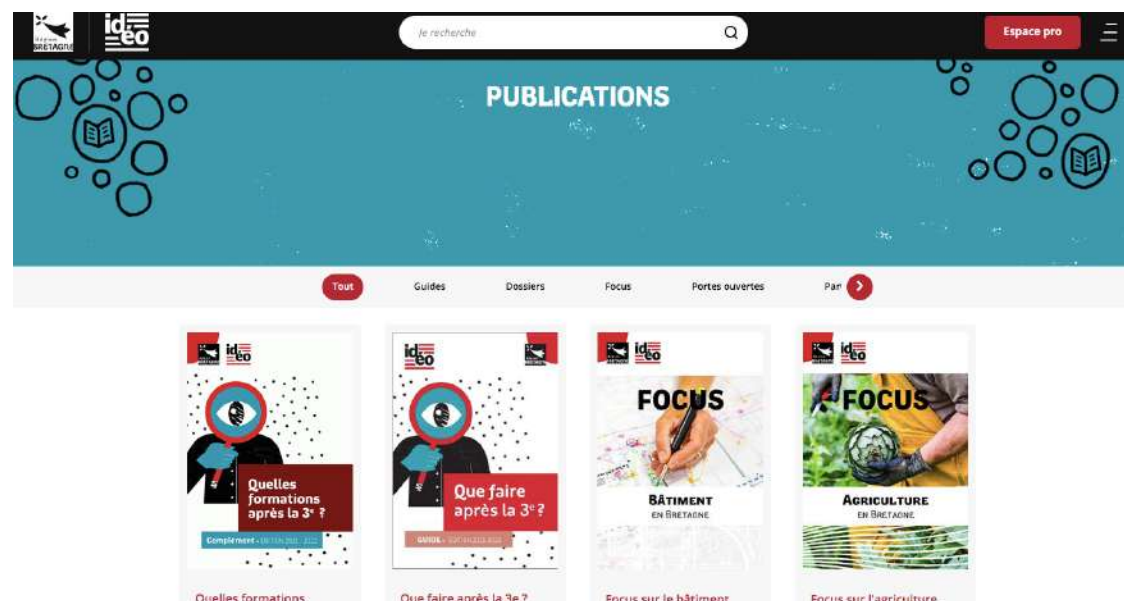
Région BRETAGNE

ideo

Je recherche

Espace pro

PUBLICATIONS

Tout

Guides

Dossiers

Focus

Portes ouvertes

Par

ideo

Quelles formations après la 3e ?

Complément - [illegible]

ideo

Que faire après la 3e ?

GUIDE - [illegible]

ideo

FOCUS

BÂTIMENT EN BRETAGNE

ideo

FOCUS

AGRICULTURE EN BRETAGNE

Quelles formations

Que faire après la 3e ?

Focus sur le bâtiment

Focus sur l'agriculture